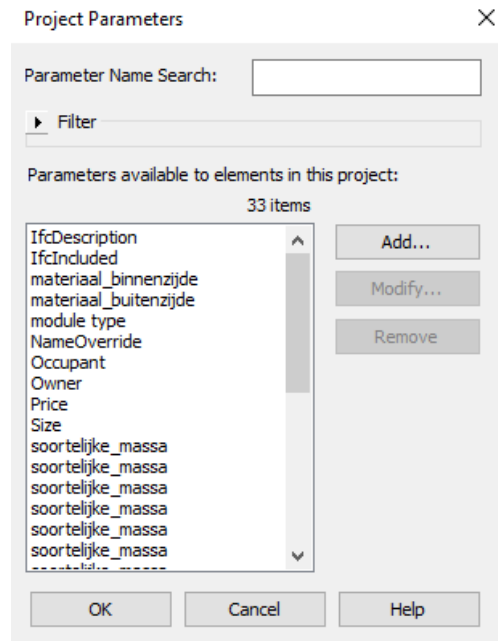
Project Parameters

Parameter Name Search:

Filter

Parameters available to elements in this project:

33 items

IfcDescription
IfcIncluded
materiaal_binnenzijde
materiaal_buitenzijde
module type
NameOverride
Occupant
Owner
Price
Size
soortelijke_massa
soortelijke_massa
soortelijke_massa
soortelijke_massa
soortelijke_massa
soortelijke_massa
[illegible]

Add...
Modify...
Remove

OK
Cancel
Help